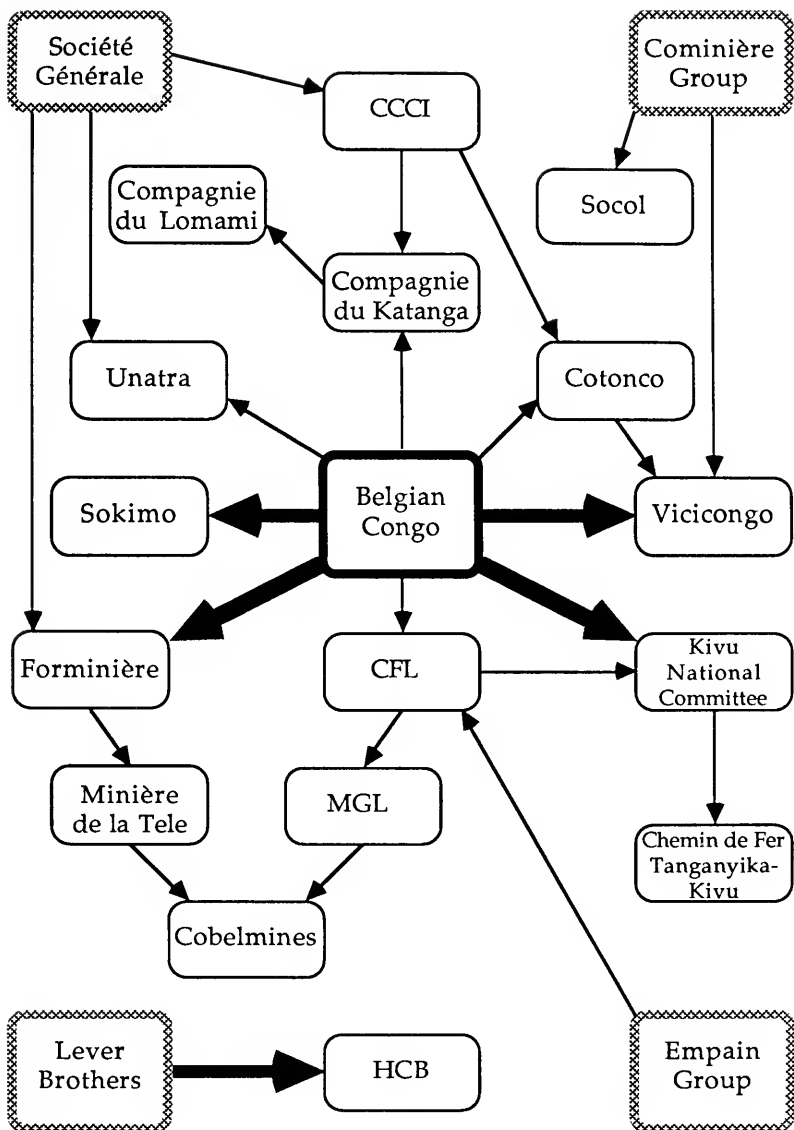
Société Générale

CCCI

Cominière Group

Compagnie du Lomami

Socol

Compagnie du Katanga

Unatra

Cotonco

Sokimo

Belgian Congo

Vicicongo

Forminière

CFL

Kivu National Committee

Minière de la Tele

MGL

Chemin de Fer Tanganyika-Kivu

Cobelmines

Lever Brothers

HCB

Empain Group